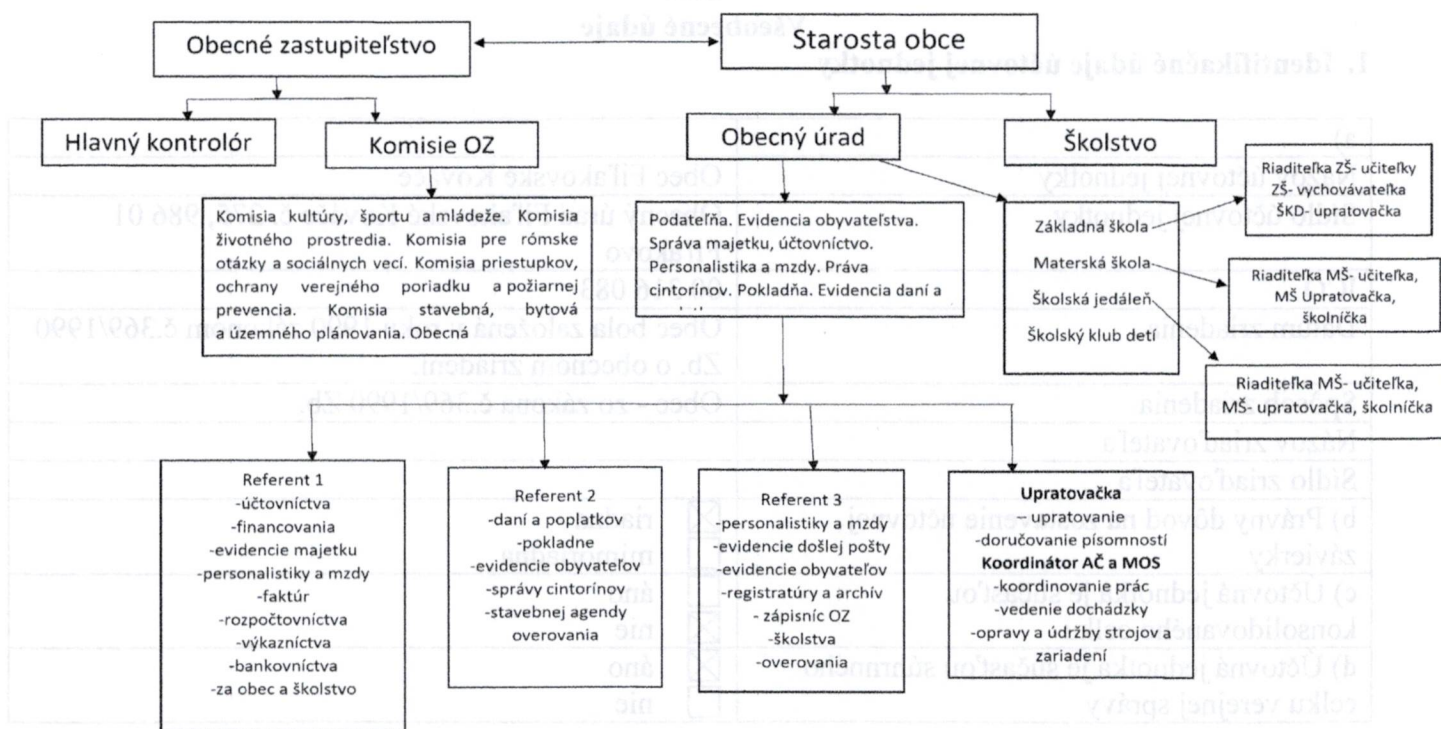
Obecné zastupiteľstvo

Starosta obce

Hlavný kontrolór

Komisie OZ

Obecný úrad

Školstvo

Komisia kultúry, športu a mládeže. Komisia životného prostredia. Komisia pre rómske otázky a sociálnych vecí. Komisia priestupkov, ochrany verejného poriadku a požiarnej prevencia. Komisia stavebná, bytová a územného plánovania. Obecná

Podateľňa. Evidencia obyvateľstva. Správa majetku, účtovníctvo. Personalistika a mzdy. Práva cintorínov. Pokladňa. Evidencia daní a

Základná škola

Materská škola

Školská jedáleň

Školský klub detí

Riaditeľka ZŠ- učiteľky ZŠ- vychovávateľka ŠKD- upratovačka

Riaditeľka MŠ- učiteľka, MŠ Upratovačka, školníčka

Riaditeľka MŠ- učiteľka, MŠ- upratovačka, školníčka

Referent 1
-účtovníctva
-financovania
-evidencie majetku
-personalistiky a mzdy
-faktúr
-rozpočtovníctva
-výkazníctva
-bankovníctva
-za obec a školstvo

Referent 2
-daní a poplatkov
-pokladne
-evidencie obyvateľov
-správy cintorínov
-stavebnej agendy
overovania

Referent 3
-personalistiky a mzdy
-evidencie došlej pošty
-evidencie obyvateľov
-registratúry a archív
- zápisníc OZ
-školstva
-overovania

Upratovačka
- upratovanie
-doručovanie písomností
Koordinátor AČ a MOS
-koordinovanie prác
-vedenie dochádzky
-opravy a údržby strojov a zariadení